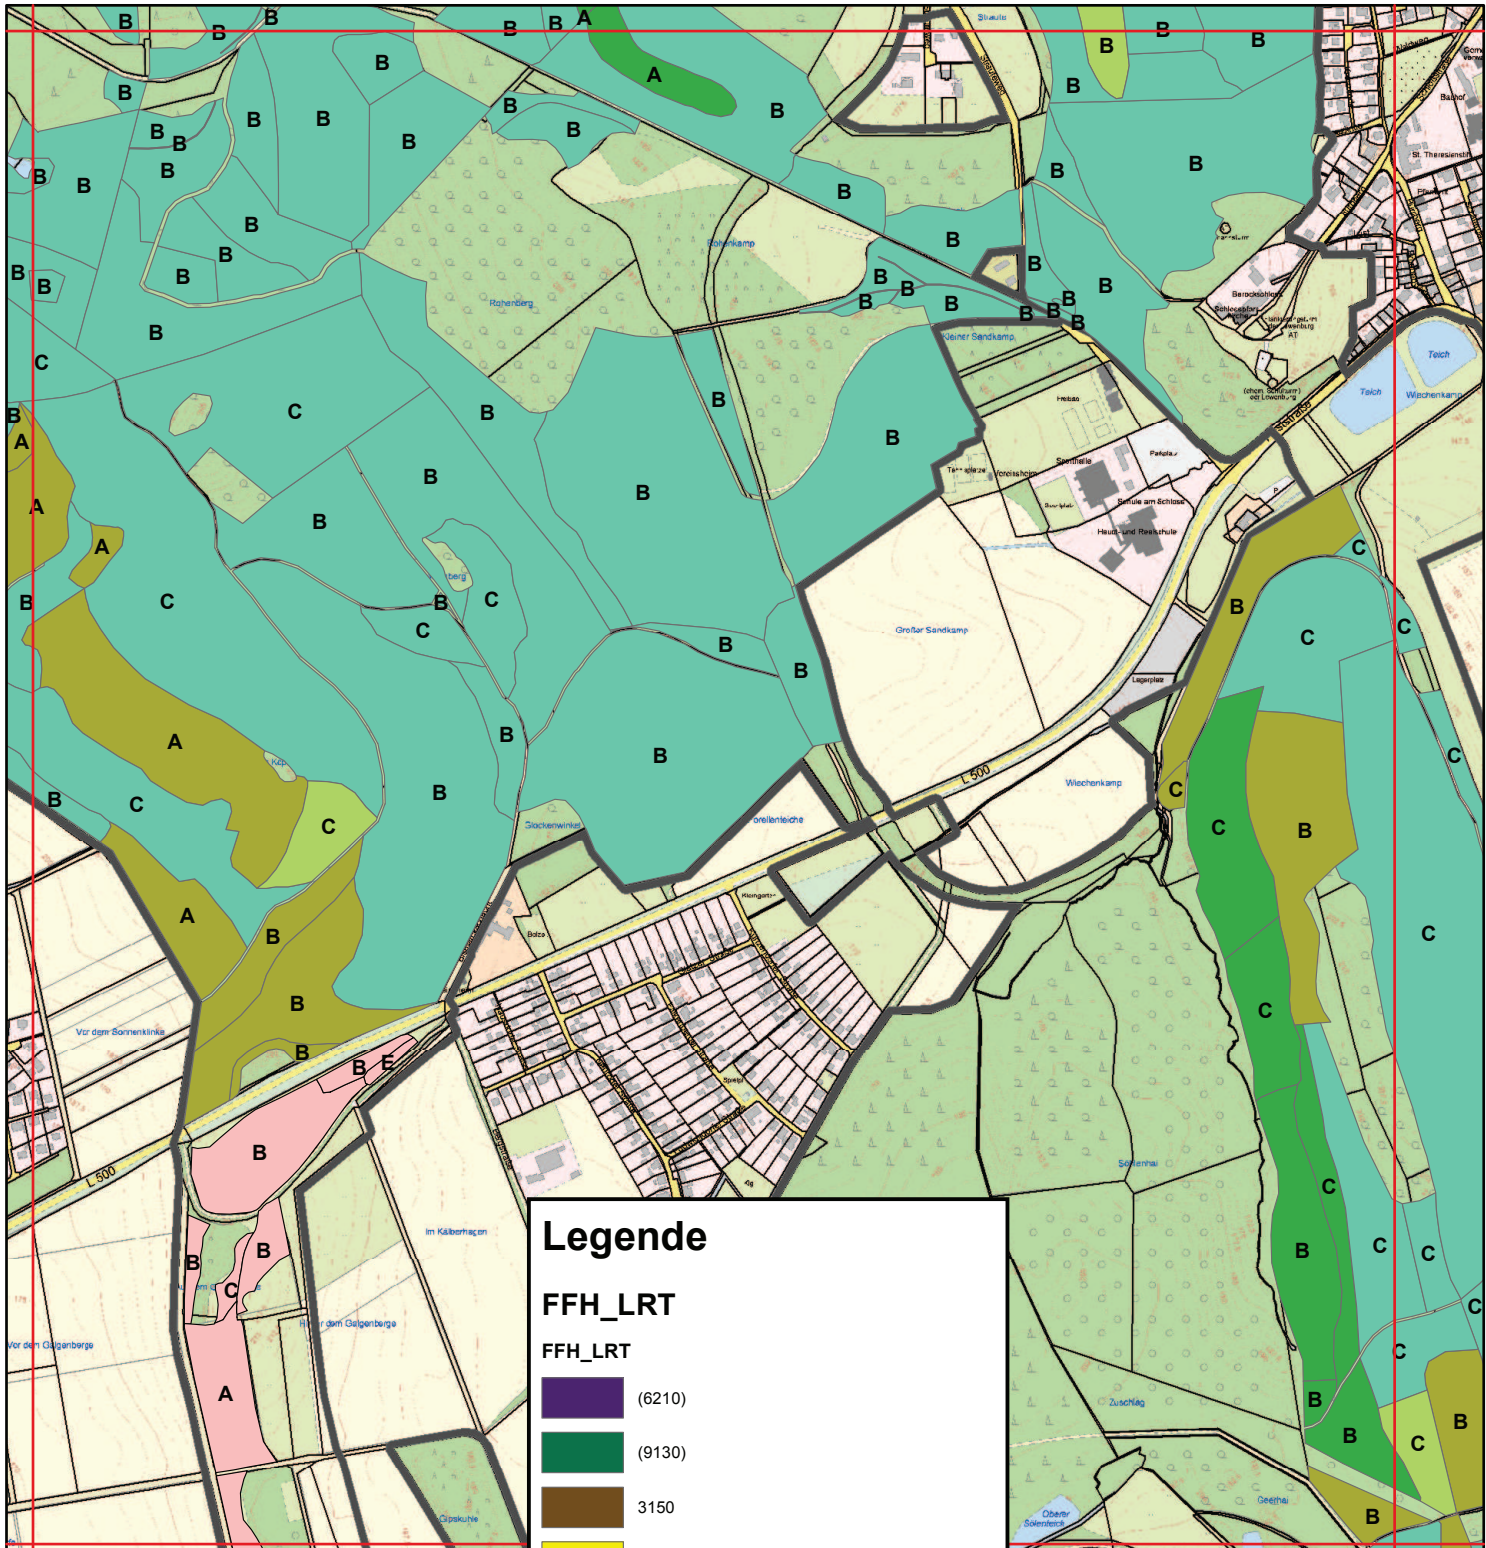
B B B B B A B B B A B B B B B B B B B B B B B B B B B B B B B B B B B B B B B B C C B B A A A B C B C C B C B B B B B B B A C B C B A C C B C B B C C A B B C B B B B B B B E B B B C C C C B C C C C A B B B C B B B

Rohenberg
Sohenkamp
Kleiner Sandkamp
Freibad
Sporthalle
Parkplatz
Schule am Schloss
Haupt- und Realschule
Großer Sandkamp
Lagerplatz
Wiechenkamp
L 500
Glockenwinkel
orellenteiche
Vor dem Sonnenklinke
Im Kälberhagen
Hinter dem Galgenberge
Vor dem Galgenberge
Gipskuhle
Sohlenhai
Zuschlag
Obere Solenteich
Geerhai
Teich
Teich
Wiechenkamp
St. Theresienstift
Bahnhof
Barockschloss
Schlossplatz

Legende

FFH_LRT

FFH_LRT

(6210)

(9130)

3150